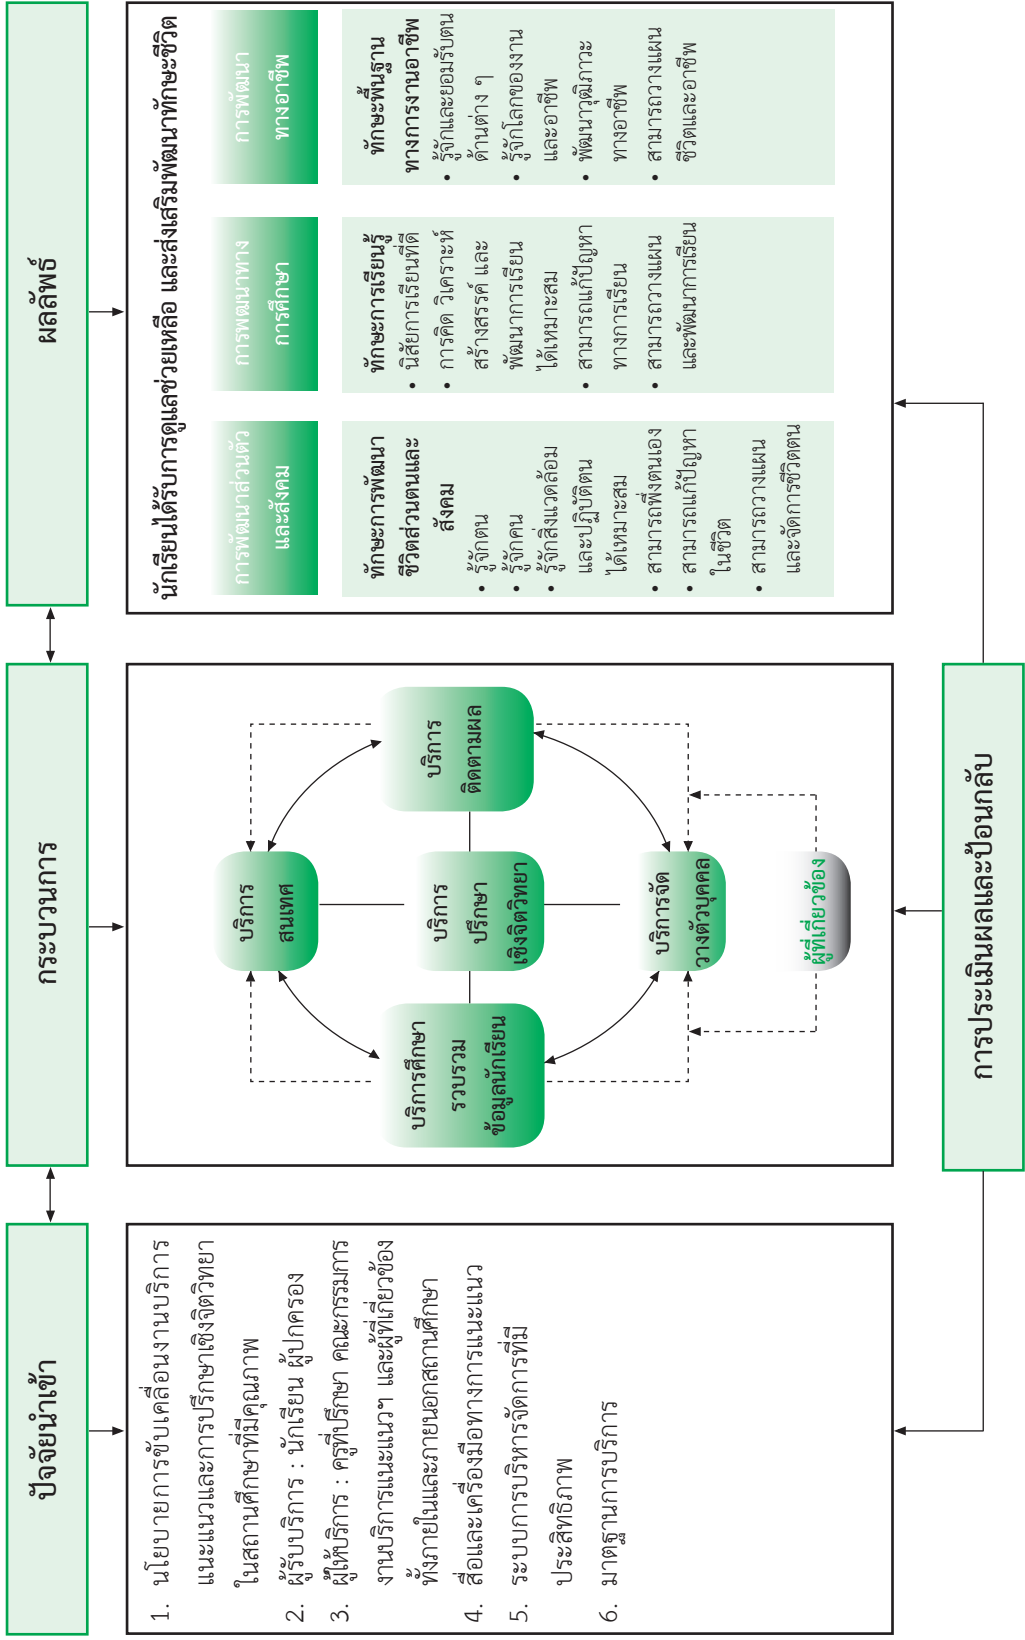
ปัจจัยนำเข้า

1. นโยบายการขับเคลื่อนงานบริการแนะแนวและการปรึกษาเชิงจิตวิทยาในสถานศึกษาที่มีคุณภาพ
2. ผู้รับบริการ : นักเรียน ผู้ปกครอง
3. ผู้ให้บริการ : ครูที่ปรึกษา คณะกรรมการงานบริการแนะแนวฯ และผู้ที่เกี่ยวข้องทั้งภายในและภายนอกสถานศึกษา
4. สื่อและเครื่องมือทางการแนะแนว
5. ระบบการบริหารจัดการที่มีประสิทธิภาพ
6. มาตรฐานการบริการ

กระบวนการ

บริการศึกษารวบรวมข้อมูลนักเรียน

บริการสนเทศ

บริการปรึกษาเชิงจิตวิทยา

บริการติดตามผล

บริการจัดวางตัวบุคคล

ผู้ที่เกี่ยวข้อง

ผลลัพธ์

นักเรียนได้รับการดูแลช่วยเหลือ และส่งเสริมพัฒนาทักษะชีวิต

การพัฒนาส่วนตัวและสังคม

ทักษะการพัฒนาชีวิตส่วนตนและสังคม
• รู้จักตน
• รู้จักคน
• รู้จักสิ่งแวดล้อมและปฏิบัติตนได้เหมาะสม
• สามารถพึ่งตนเอง
• สามารถแก้ปัญหาในชีวิต
• สามารถวางแผนและจัดการชีวิตตน

การพัฒนาทางการศึกษา

ทักษะการเรียนรู้
• นิสัยการเรียนที่ดี
• การคิด วิเคราะห์ และสร้างสรรค์ และพัฒนาการเรียนได้เหมาะสม
• สามารถแก้ปัญหาทางการเรียน
• สามารถวางแผนและพัฒนาการเรียน

การพัฒนาทางอาชีพ

ทักษะพื้นฐานทางการงานอาชีพ
• รู้จักและยอมรับตนด้านต่าง ๆ
• รู้จักโลกของงานและอาชีพ
• พัฒนาวุฒิภาวะทางอาชีพ
• สามารถวางแผนชีวิตและอาชีพ

การประเมินผลและป้อนกลับ